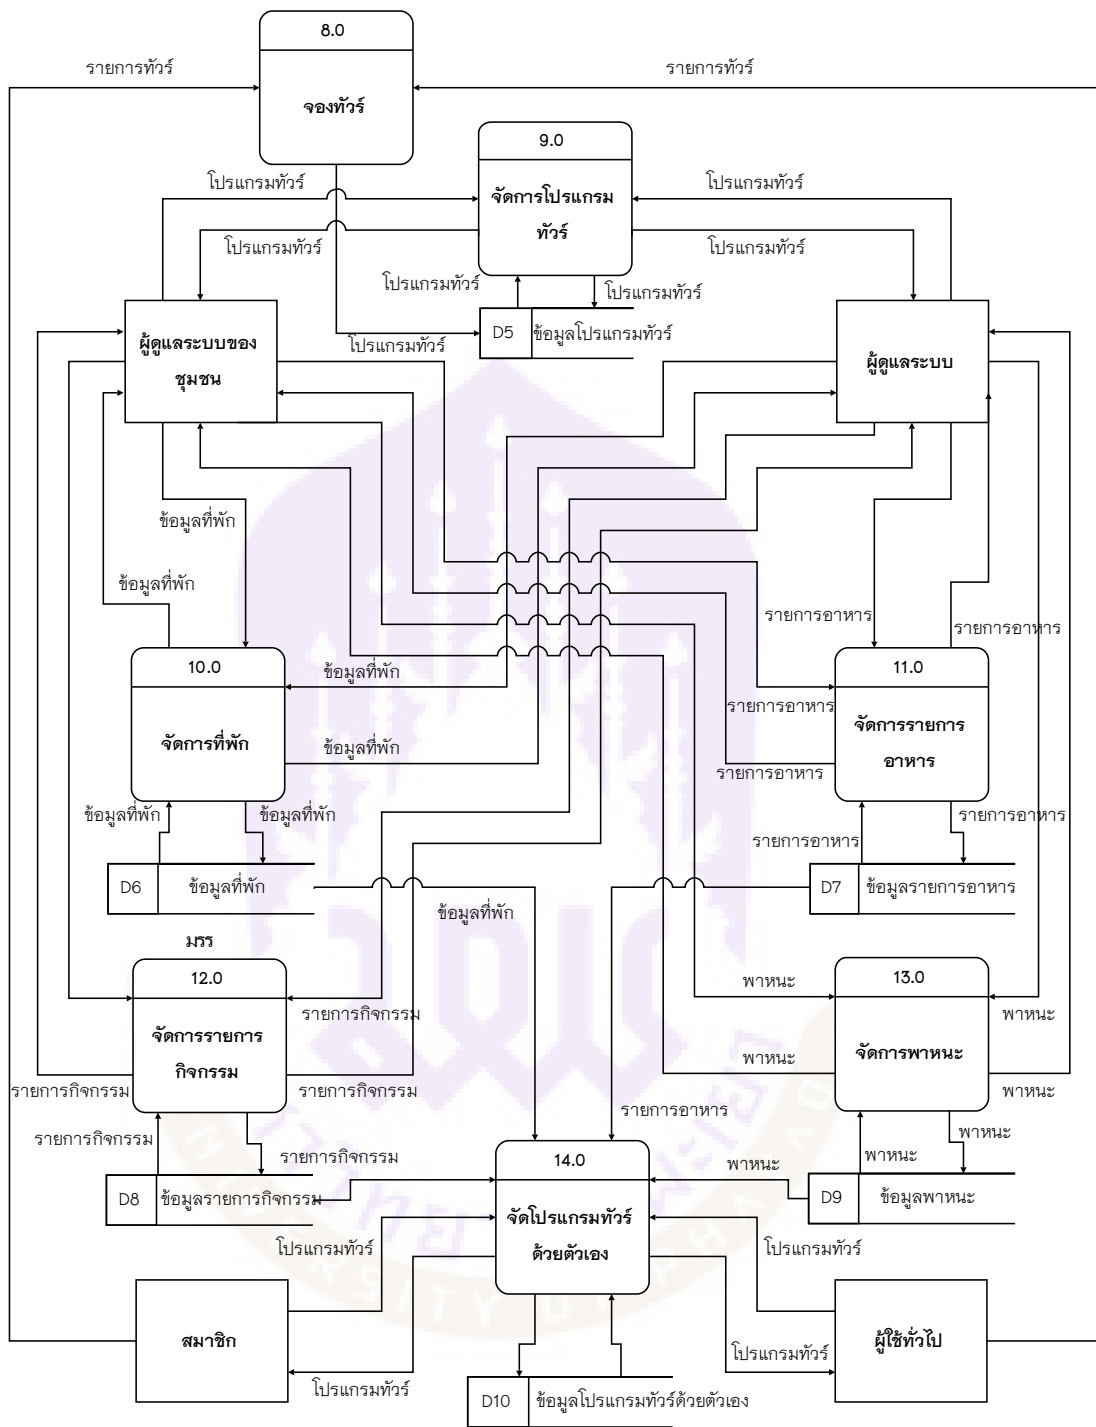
8.0

จองทัวร์

รายการทัวร์

รายการทัวร์

9.0

จัดการโปรแกรมทัวร์

โปรแกรมทัวร์

โปรแกรมทัวร์

โปรแกรมทัวร์

โปรแกรมทัวร์

โปรแกรมทัวร์

โปรแกรมทัวร์

D5 ข้อมูลโปรแกรมทัวร์

โปรแกรมทัวร์

ผู้ดูแลระบบของชุมชน

ผู้ดูแลระบบ

ข้อมูลที่พัก

ข้อมูลที่พัก

รายการอาหาร

รายการอาหาร

10.0

จัดการที่พัก

ข้อมูลที่พัก

ข้อมูลที่พัก

11.0

จัดการรายการอาหาร

รายการอาหาร

รายการอาหาร

ข้อมูลที่พัก

ข้อมูลที่พัก

รายการอาหาร

รายการอาหาร

D6 ข้อมูลที่พัก

D7 ข้อมูลรายการอาหาร

ข้อมูลที่พัก

มรร

12.0

จัดการรายการกิจกรรม

รายการกิจกรรม

รายการกิจกรรม

รายการกิจกรรม

พาหนะ

13.0

จัดการพาหนะ

พาหนะ

พาหนะ

พาหนะ

รายการอาหาร

รายการกิจกรรม

รายการกิจกรรม

14.0

จัดโปรแกรมทัวร์ด้วยตัวเอง

พาหนะ

พาหนะ

D8 ข้อมูลรายการกิจกรรม

D9 ข้อมูลพาหนะ

โปรแกรมทัวร์

โปรแกรมทัวร์

สมาชิก

ผู้ใช้ทั่วไป

โปรแกรมทัวร์

โปรแกรมทัวร์

D10 ข้อมูลโปรแกรมทัวร์ด้วยตัวเอง